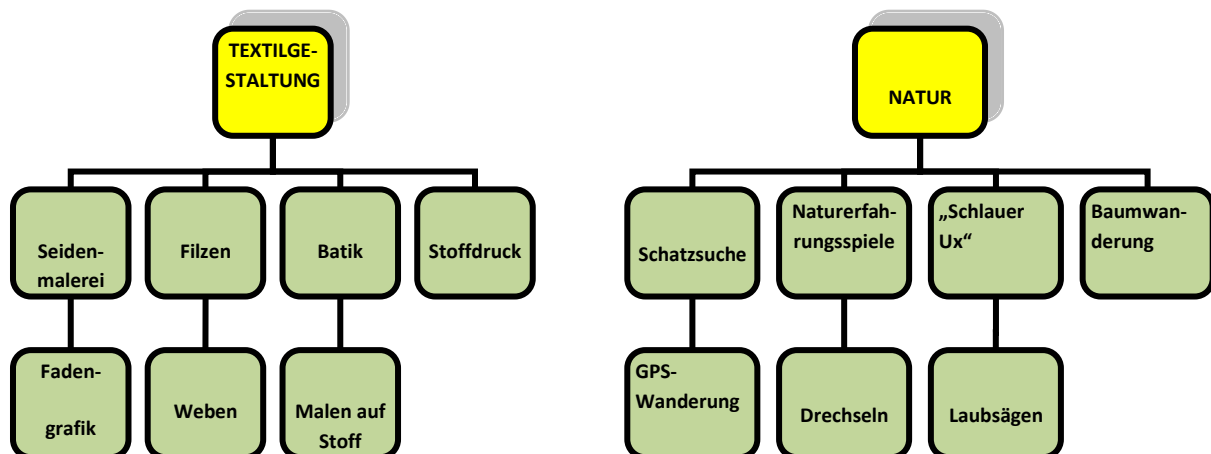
TEXTILGESTALTUNG

Seidenmalerei

Filzen

Batik

Stoffdruck

Fadengrafik

Weben

Malen auf Stoff

NATUR

Schatzsuche

Naturerfahrungsspiele

„Schlauer Ux“

Baumwanderung

GPS-Wanderung

Drechseln

Laubsägen